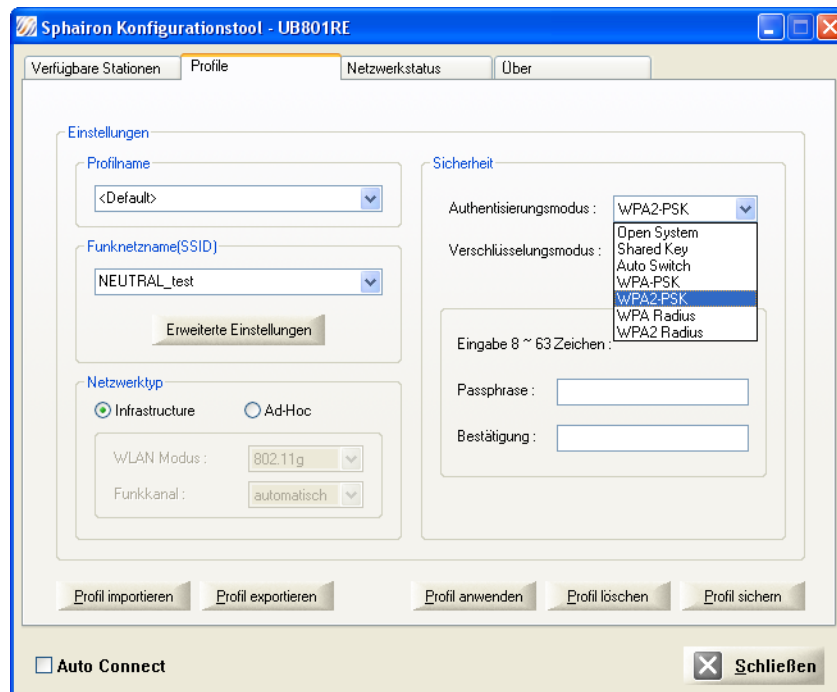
Sphairon Konfigurationstool - UB801RE

Verfügbare Stationen | Profile | Netzwerkstatus | Über

Einstellungen

Profilname
<Default>

Funknetzname(SSID)
NEUTRAL_test

Erweiterte Einstellungen

Netzwerktyp
Infrastructure
Ad-Hoc

WLAN Modus : 802.11g
Funkkanal : automatisch

Sicherheit

Authentisierungsmodus : WPA2-PSK
Verschlüsselungsmodus :

Open System
Shared Key
Auto Switch
WPA-PSK
WPA2-PSK
WPA Radius
WPA2 Radius

Eingabe 8 ~ 63 Zeichen :
Passphrase :
Bestätigung :

Profil importieren
Profil exportieren
Profil anwenden
Profil löschen
Profil sichern

Auto Connect
Schließen